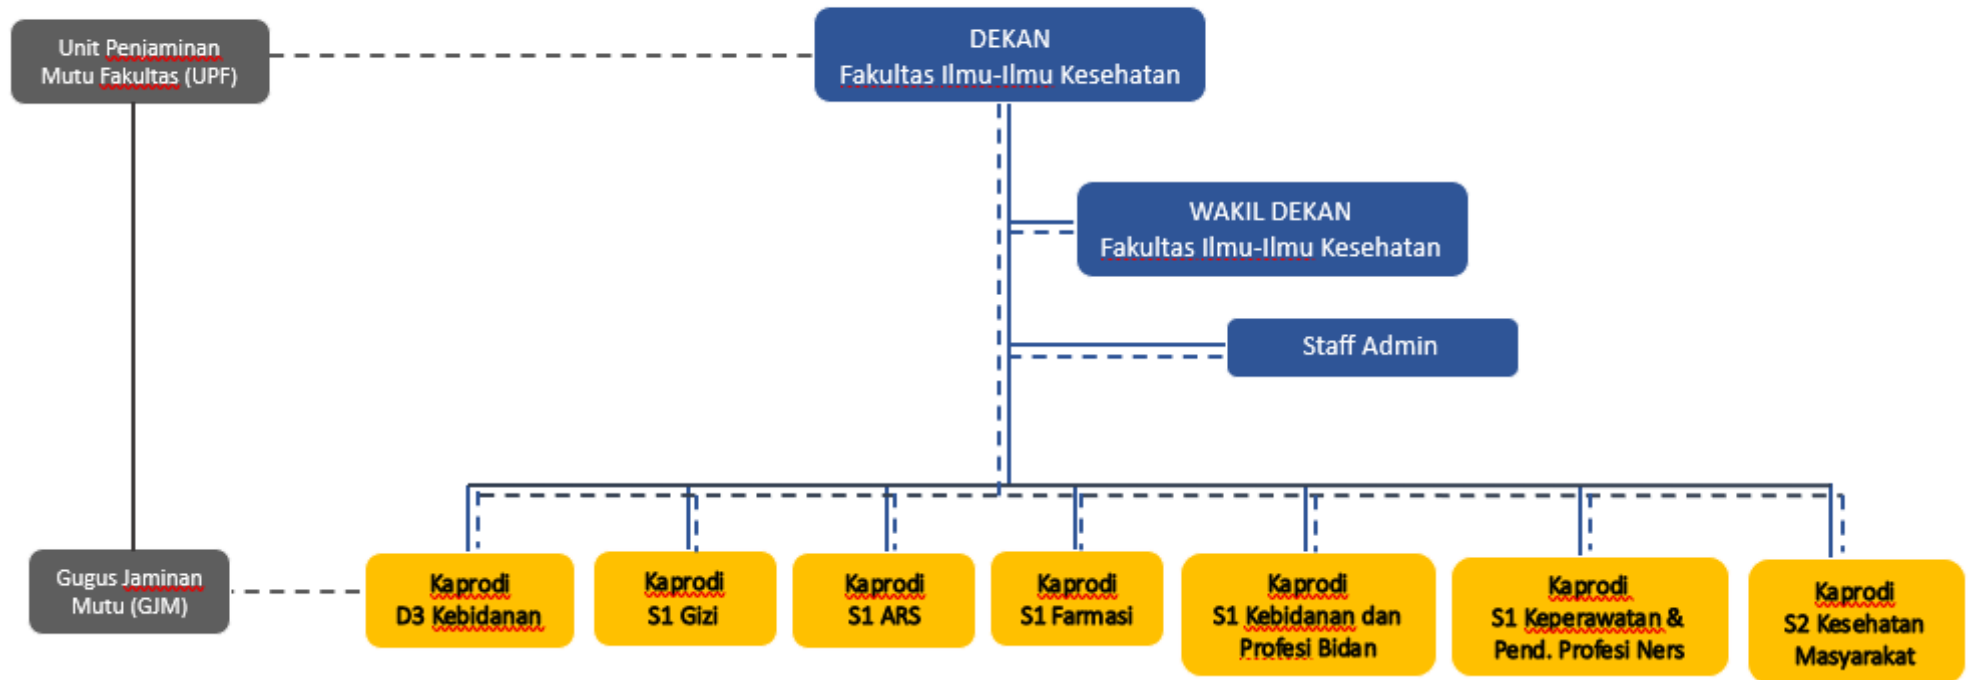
Unit Penjaminan Mutu Fakultas (UPF)

DEKAN
Fakultas Ilmu-Ilmu Kesehatan

WAKIL DEKAN
Fakultas Ilmu-Ilmu Kesehatan

Staff Admin

Gugus Jaminan Mutu (GJM)

Kaprodi
D3 Kebidanan

Kaprodi
S1 Gizi

Kaprodi
S1 ARS

Kaprodi
S1 Farmasi

Kaprodi
S1 Kebidanan dan Profesi Bidan

Kaprodi
S1 Keperawatan & Pend. Profesi Ners

Kaprodi
S2 Kesehatan Masyarakat